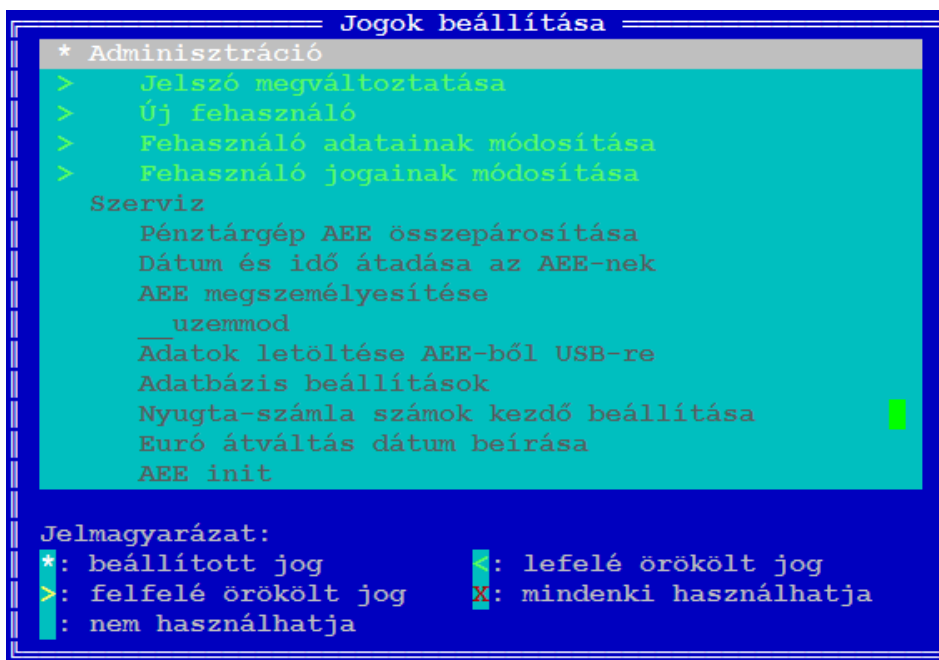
Jogok beállítása

* Adminisztráció
> Jelszó megváltoztatása
> Új fehasználó
> Fehasználó adatainak módosítása
> Fehasználó jogainak módosítása
Szerviz
Pénztárgép AEE összepárosítása
Dátum és idő átadása az AEE-nek
AEE megszemélyesítése
__uzemmod
Adatok letöltése AEE-ből USB-re
Adatbázis beállítások
Nyugta-számla számok kezdő beállítása
Euró átváltás dátum beírása
AEE init

Jelmagyarázat:
*: beállított jog
<: lefelé örökölt jog
>: felfelé örökölt jog
X: mindenki használhatja
: nem használhatja